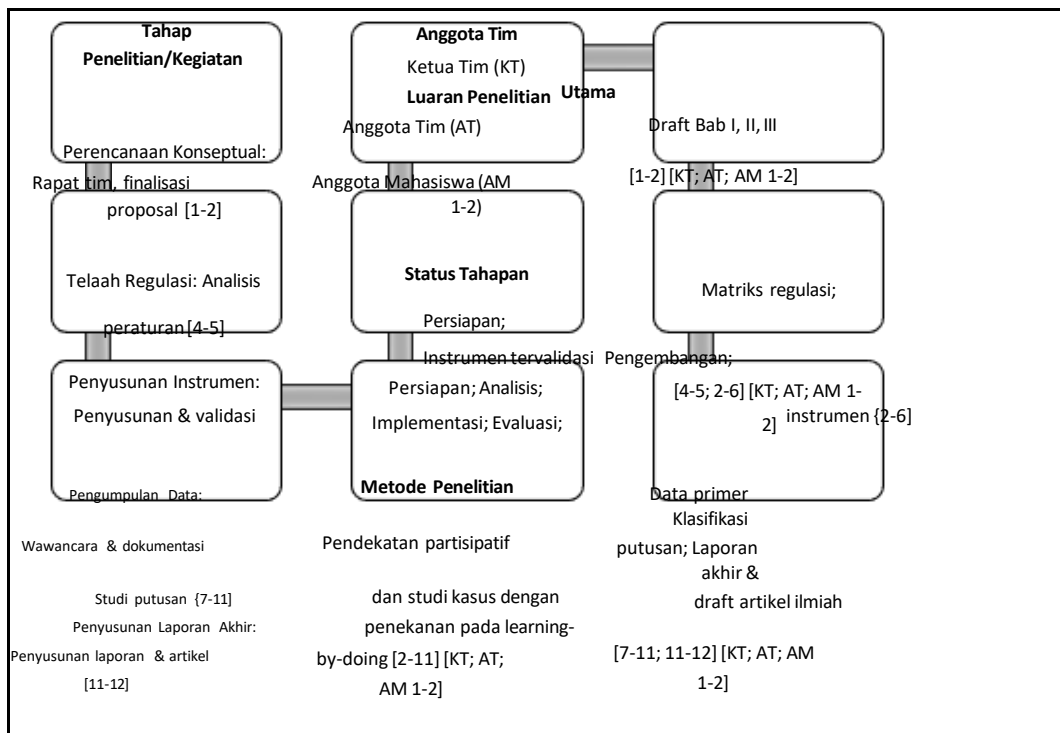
Tahap Penelitian/Kegiatan

Perencanaan Konseptual: Rapat tim, finalisasi proposal [1-2]

Telaah Regulasi: Analisis peraturan [4-5]

Penyusunan Instrumen: Penyusunan & validasi

Pengumpulan Data: Wawancara & dokumentasi

Studi putusan {7-11]

Penyusunan Laporan Akhir: Penyusunan laporan & artikel [11-12]

Anggota Tim

Ketua Tim (KT)

Luaran Penelitian Utama

Anggota Tim (AT)

Anggota Mahasiswa (AM 1-2)

Status Tahapan

Persiapan;

Instrumen tervalidasi Pengembangan;

Persiapan; Analisis; Implementasi; Evaluasi;

Metode Penelitian

Pendekatan partisipatif dan studi kasus dengan penekanan pada learning-by-doing [2-11] [KT; AT; AM 1-2]

Draft Bab I, II, III

[1-2] [KT; AT; AM 1-2]

Matriks regulasi;

[4-5; 2-6] [KT; AT; AM 1-2] instrumen {2-6]

Data primer Klasifikasi putusan; Laporan akhir & draft artikel ilmiah

[7-11; 11-12] [KT; AT; AM 1-2]